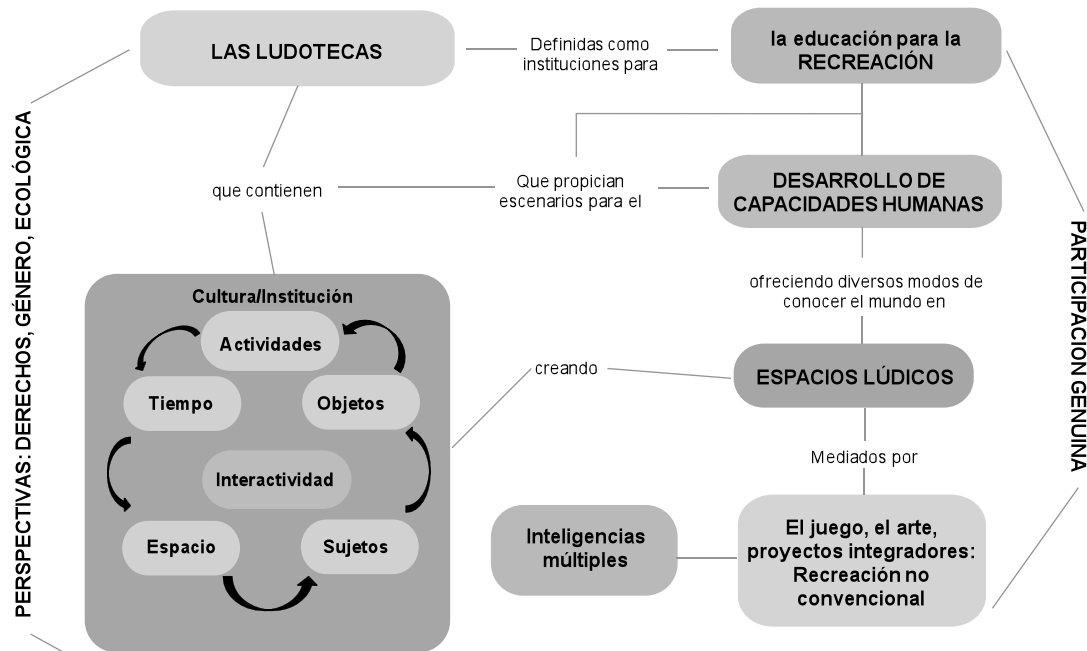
LAS LUDOTECAS

Definidas como instituciones para

la educación para la RECREACIÓN

que contienen

Que propician escenarios para el

DESARROLLO DE CAPACIDADES HUMANAS

ofreciendo diversos modos de conocer el mundo en

Cultura/Institución

Actividades

Tiempo

Objetos

Interactividad

Espacio

Sujetos

creando

ESPACIOS LÚDICOS

Mediados por

Inteligencias múltiples

El juego, el arte, proyectos integradores: Recreación no convencional

PERSPECTIVAS: DERECHOS, GÉNERO, ECOLÓGICA

PARTICIPACION GENUINA